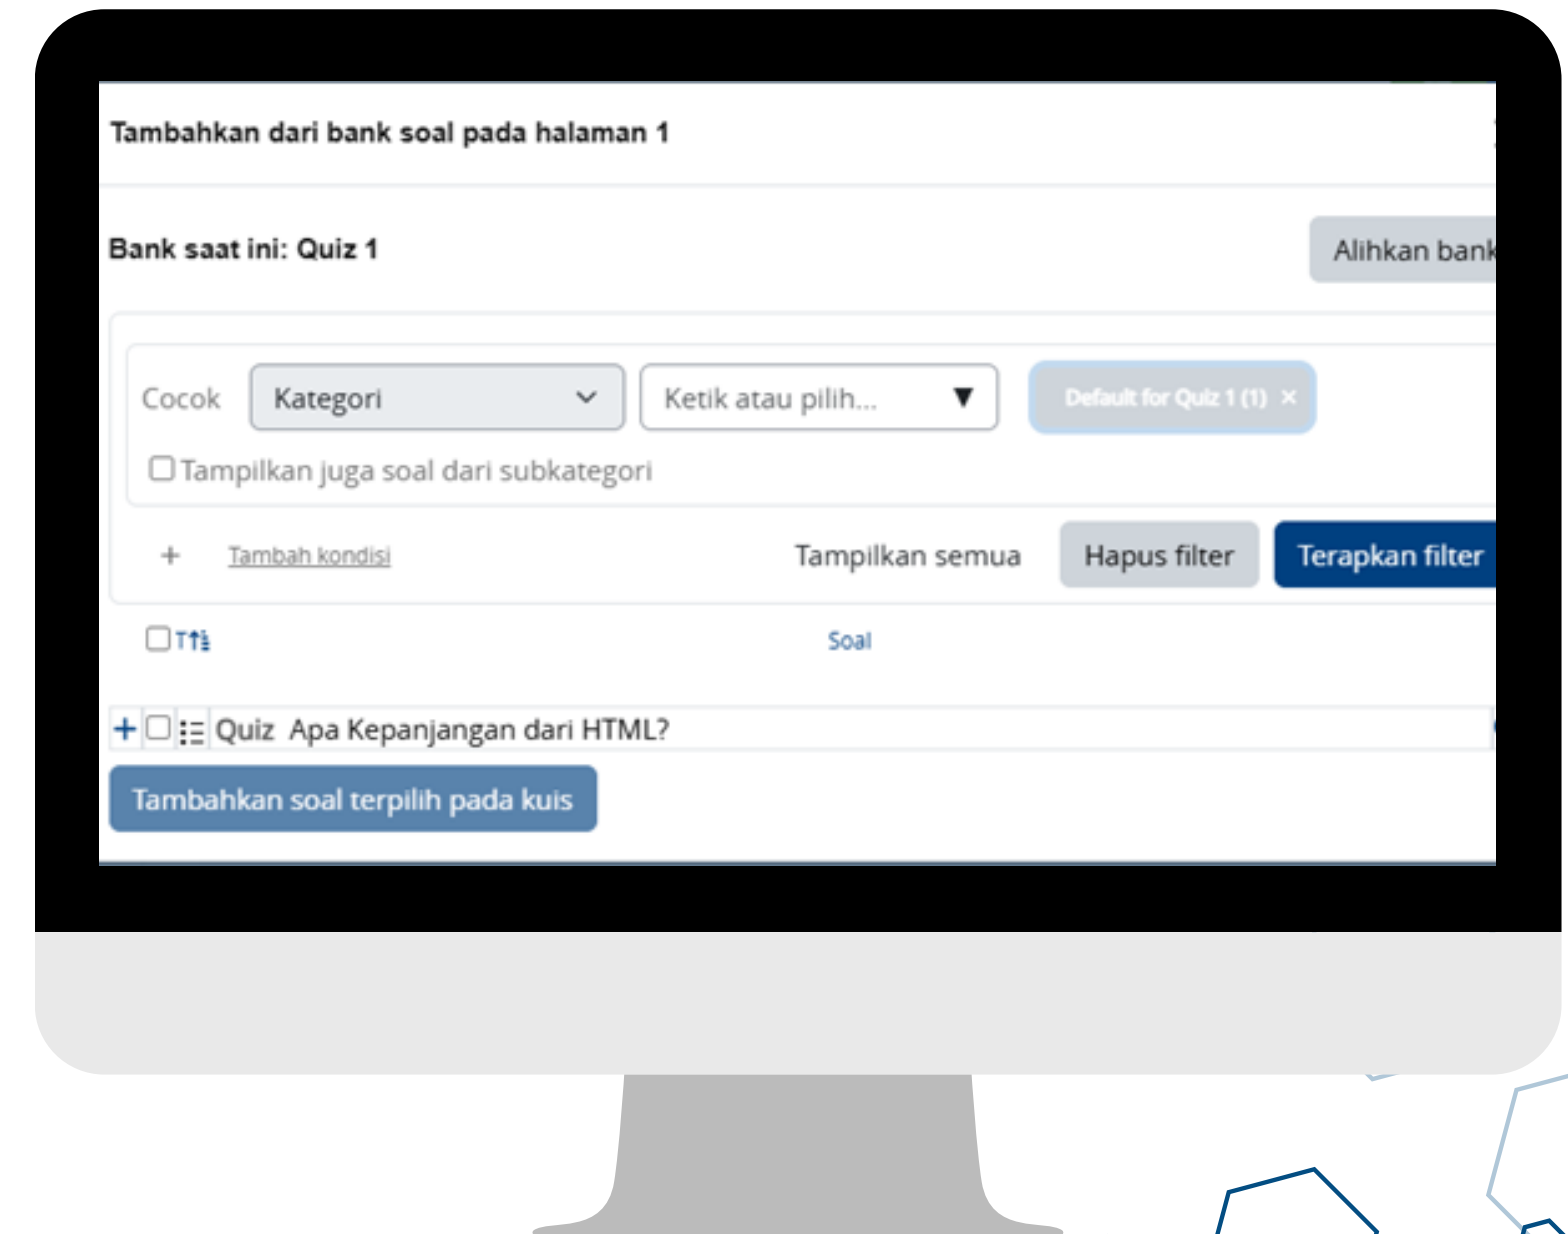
Tambahkan dari bank soal pada halaman 1

Bank saat ini: Quiz 1

Alihkan bank

Cocok

Kategori

Ketik atau pilih...

Default for Quiz 1 (1) ×

Tampilkan juga soal dari subkategori

+ Tambah kondisi

Tampilkan semua

Hapus filter

Terapkan filter

T

Soal

+ Quiz Apa Kepanjangan dari HTML?

Tambahkan soal terpilih pada kuis